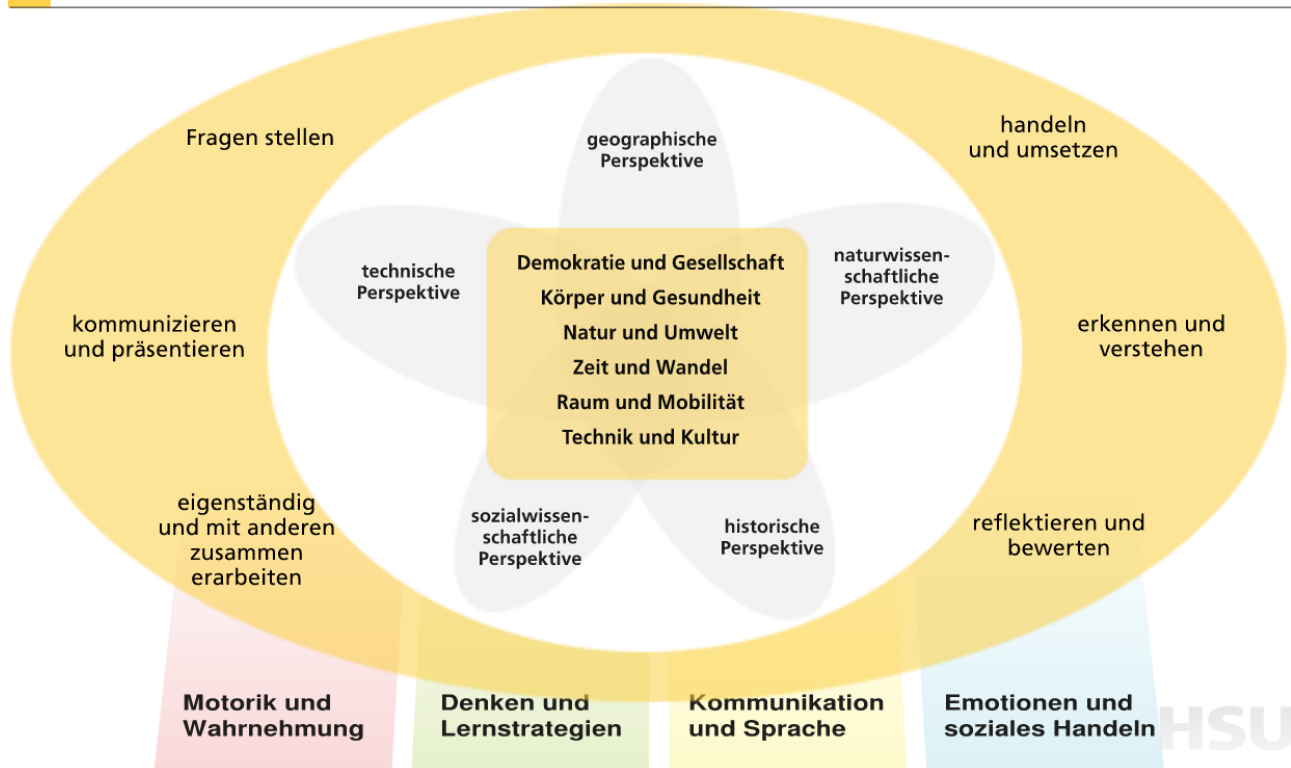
Fragen stellen

geographische Perspektive

handeln und umsetzen

technische Perspektive

Demokratie und Gesellschaft
Körper und Gesundheit
Natur und Umwelt
Zeit und Wandel
Raum und Mobilität
Technik und Kultur

naturwissenschaftliche Perspektive

kommunizieren und präsentieren

erkennen und verstehen

eigenständig und mit anderen zusammen erarbeiten

sozialwissenschaftliche Perspektive

historische Perspektive

reflektieren und bewerten

Motorik und Wahrnehmung

Denken und Lernstrategien

Kommunikation und Sprache

Emotionen und soziales Handeln

HSU